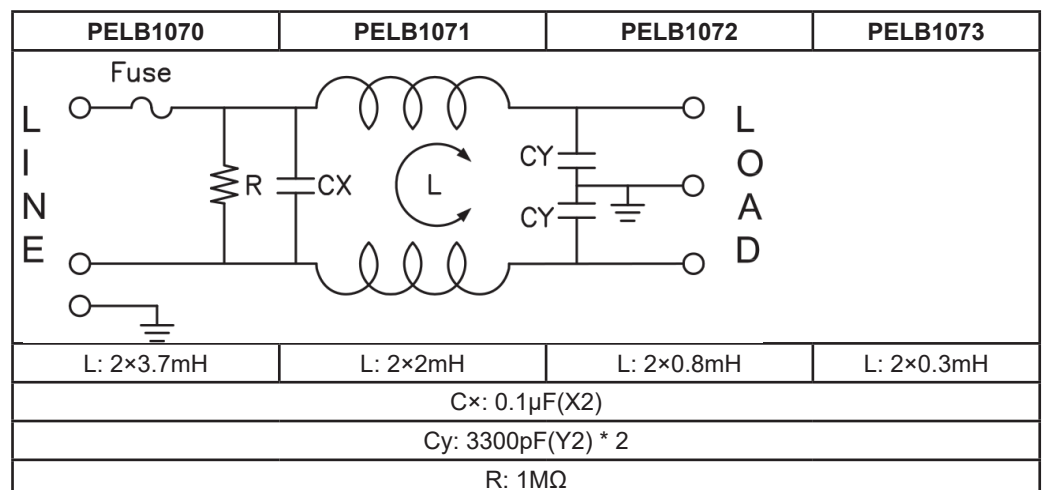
| PELB1070 | PELB1071 | PELB1072 | PELB1073 |
|---|---|---|---|
| Fuse L I N E R CX L CY CY L O A D | | | |
| L: 2×3.7mH | L: 2×2mH | L: 2×0.8mH | L: 2×0.3mH |
| C×: 0.1μF(X2) | | | |
| Cy: 3300pF(Y2) * 2 | | | |
| R: 1MΩ | | | |